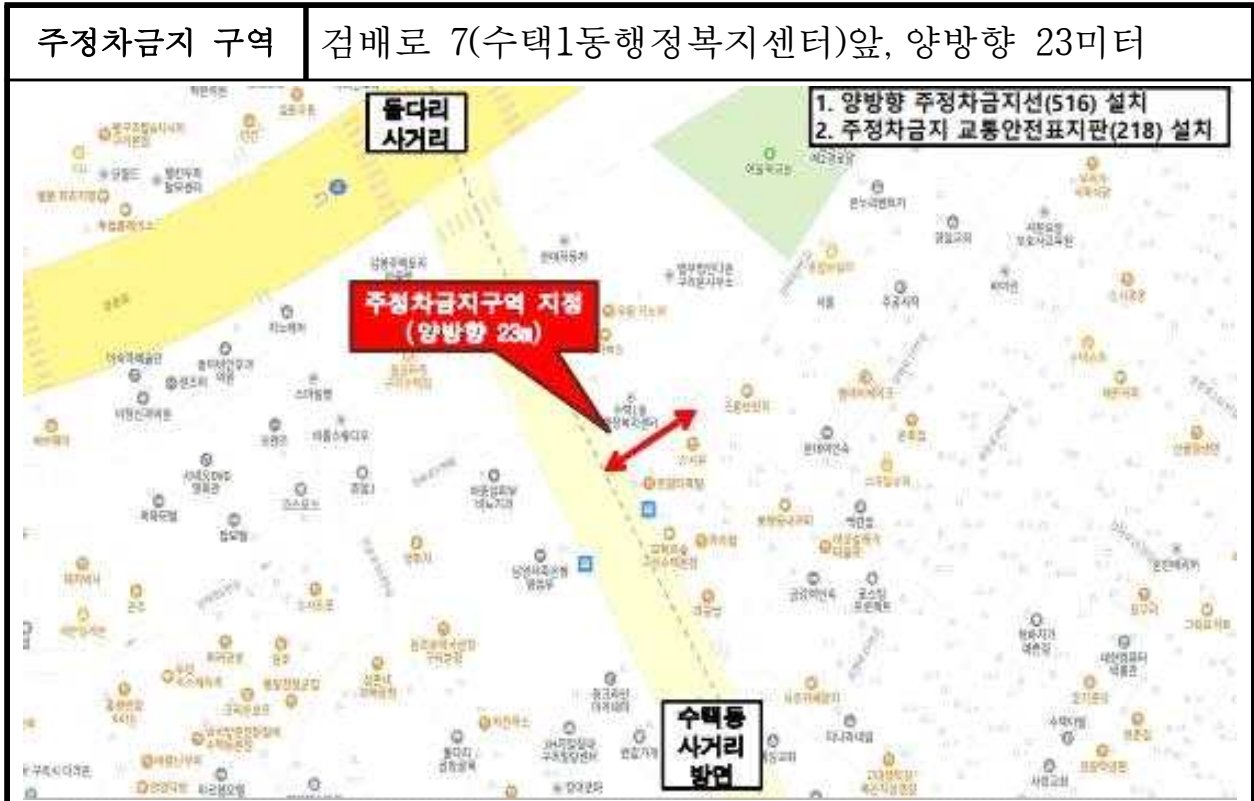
| 주정차금지 구역 | 검배로 7(수택1동행정복지센터)앞, 양방향 23미터 |
|---|---|

돌다리 사거리

1. 양방향 주정차금지선(516) 설치
2. 주정차금지 교통안전표지판(218) 설치

주정차금지구역 지정 (양방향 23m)

수택동 사거리 방면